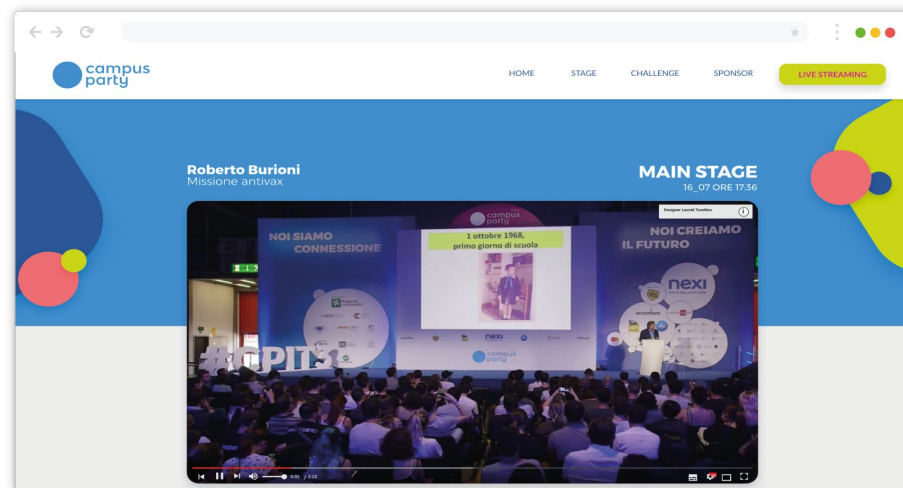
campus party

HOME STAGE CHALLENGE SPONSOR LIVE STREAMING

Roberto Burioni
Missione antivax

MAIN STAGE
16_07 ORE 17:36

Designer Leonid Tsvetkov

campus party

NOI SIAMO CONNESSIONE

1 ottobre 1968, primo giorno di scuola

NOI CREIAMO IL FUTURO

nexi

#CPIT3

nexi

campus party

0:03 / 3:24